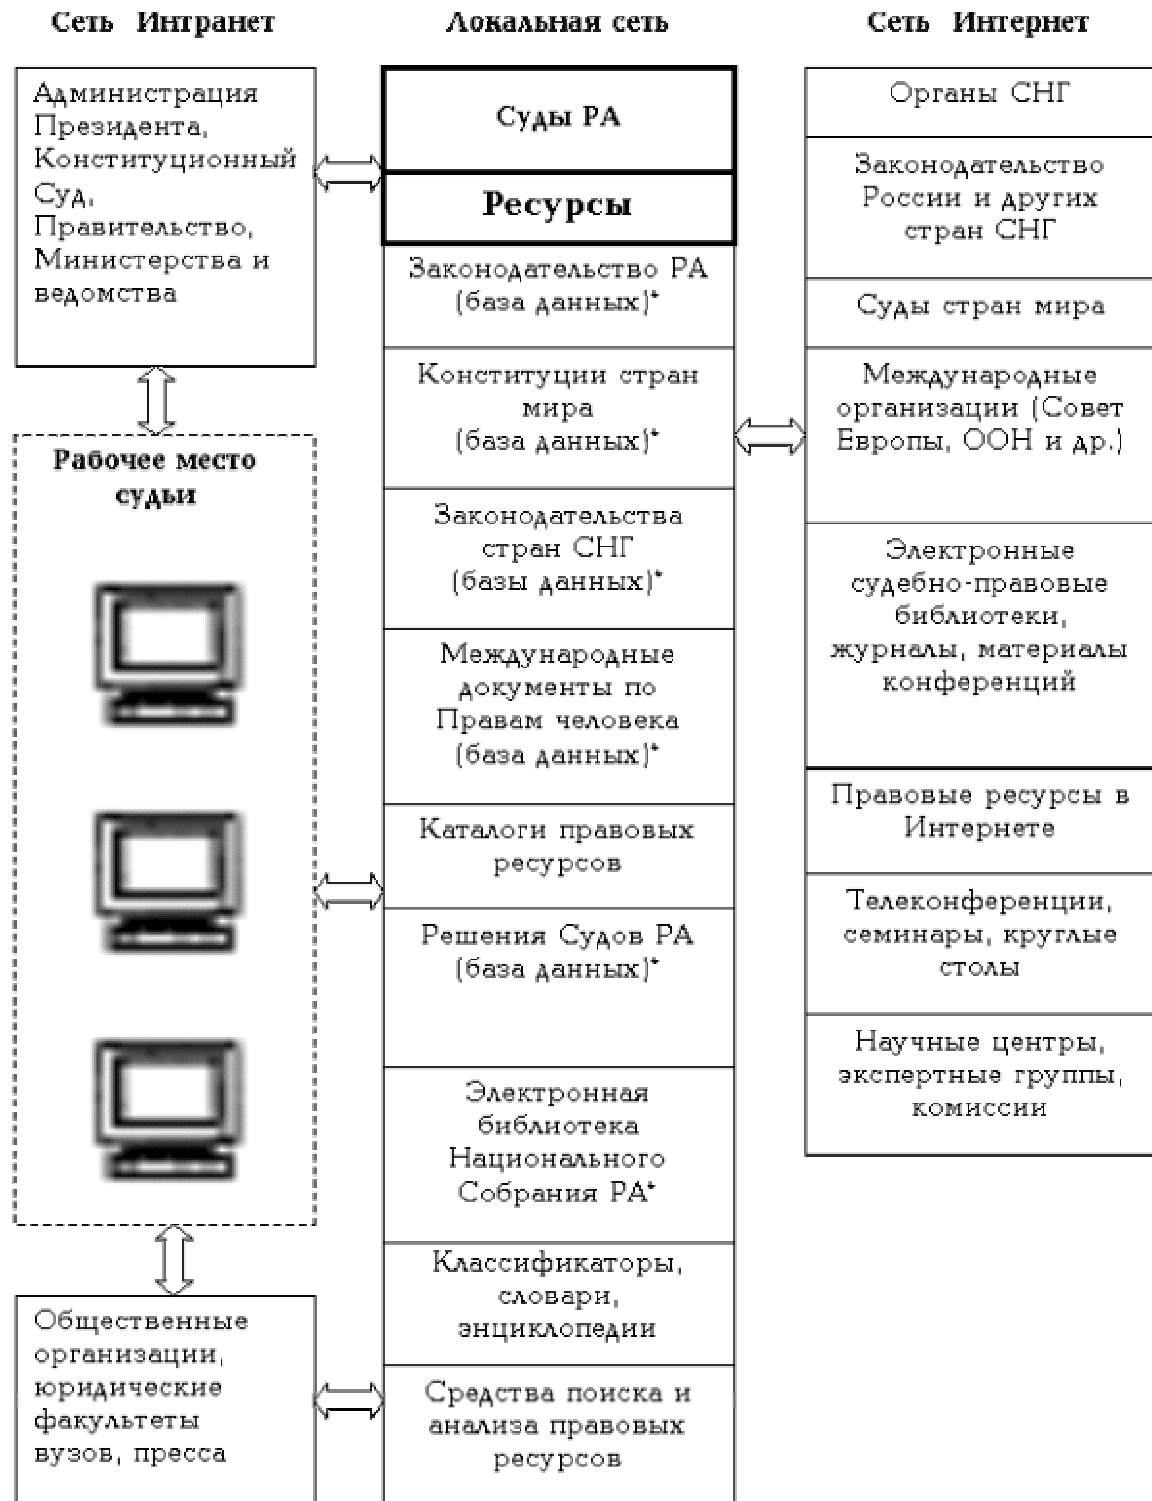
Сеть Интранет

Администрация Президента, Конституционный Суд, Правительство, Министерства и ведомства

Рабочее место судьи

Общественные организации, юридические факультеты вузов, пресса

Локальная сеть

Суды РА

Ресурсы

Законодательство РА (база данных)*

Конституции стран мира (база данных)*

Законодательства стран СНГ (базы данных)*

Международные документы по Правам человека (база данных)*

Каталоги правовых ресурсов

Решения Судов РА (база данных)*

Электронная библиотека Национального Собрания РА*

Классификаторы, словари, энциклопедии

Средства поиска и анализа правовых ресурсов

Сеть Интернет

Органы СНГ

Законодательство России и других стран СНГ

Суды стран мира

Международные организации (Совет Европы, ООН и др.)

Электронные судебно-правовые библиотеки, журналы, материалы конференций

Правовые ресурсы в Интернете

Телеконференции, семинары, круглые столы

Научные центры, экспертные группы, комиссии